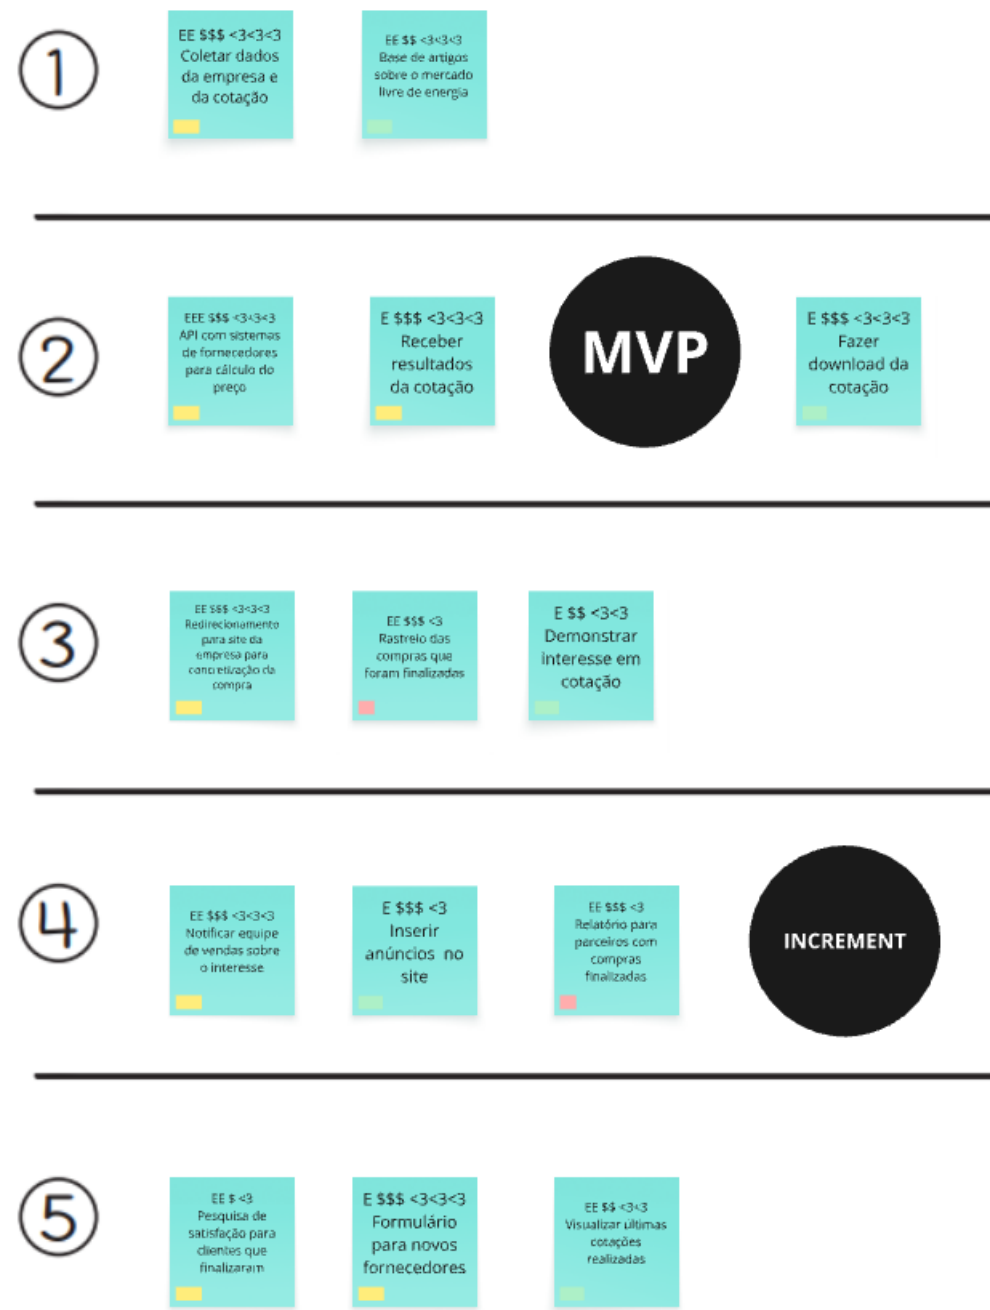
1

EE $$$ <3<3<3 Coletar dados da empresa e da cotação

EE $$ <3<3<3 Base de artigos sobre o mercado livre de energia

2

EEE $$$ <3<3<3 API com sistemas de fornecedores para cálculo do preço

E $$$ <3<3<3 Receber resultados da cotação

MVP

E $$$ <3<3<3 Fazer download da cotação

3

EE $$$ <3<3<3 Redirecionamento para site da empresa para concretização da compra

EE $$$ <3 Rastreio das compras que foram finalizadas

E $$ <3<3 Demonstrar interesse em cotação

4

EE $$$ <3<3<3 Notificar equipe de vendas sobre o interesse

E $$$ <3 Inserir anúncios no site

EE $$$ <3 Relatório para parceiros com compras finalizadas

INCREMENT

5

EE $ <3 Pesquisa de satisfação para clientes que finalizaram

E $$$ <3<3<3 Formulário para novos fornecedores

EE $$ <3<3 Visualizar últimas cotações realizadas